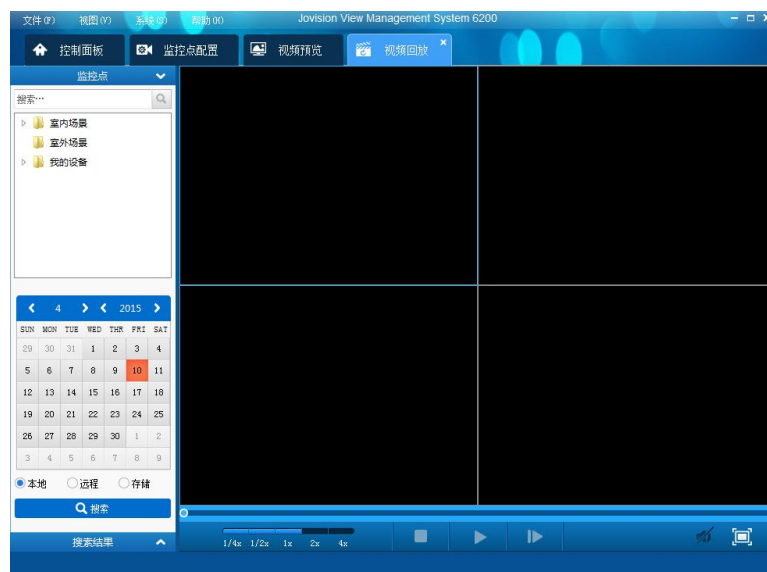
文件(F) 视图(V) 系统(S) 帮助(H)
Jovision View Management System 6200

控制面板
监控点配置
视频预览
视频回放

监控点
搜索…
室内场景
室外场景
我的设备

4 2015

| SUN | MON | TUE | WED | THR | FRI | SAT |
|---|---|---|---|---|---|---|
| 29 | 30 | 31 | 1 | 2 | 3 | 4 |
| 5 | 6 | 7 | 8 | 9 | 10 | 11 |
| 12 | 13 | 14 | 15 | 16 | 17 | 18 |
| 19 | 20 | 21 | 22 | 23 | 24 | 25 |
| 26 | 27 | 28 | 29 | 30 | 1 | 2 |
| 3 | 4 | 5 | 6 | 7 | 8 | 9 |

本地 远程 存储
搜索
搜索结果

1/4x 1/2x 1x 2x 4x